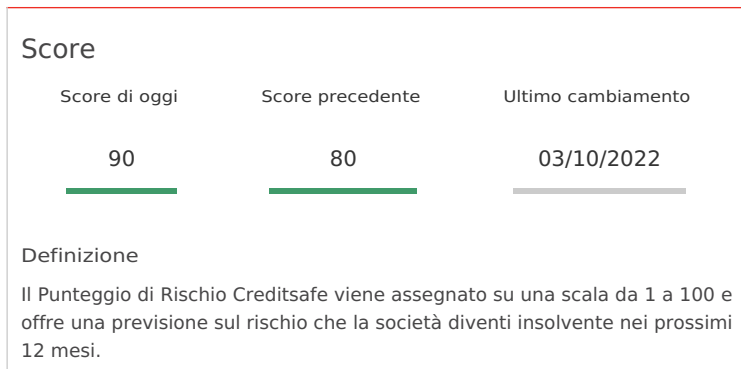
Score

| Score di oggi | Score precedente | Ultimo cambiamento |
|---|---|---|
| 90 | 80 | 03/10/2022 |

Definizione

Il Punteggio di Rischio Creditsafe viene assegnato su una scala da 1 a 100 e offre una previsione sul rischio che la società diventi insolvente nei prossimi 12 mesi.